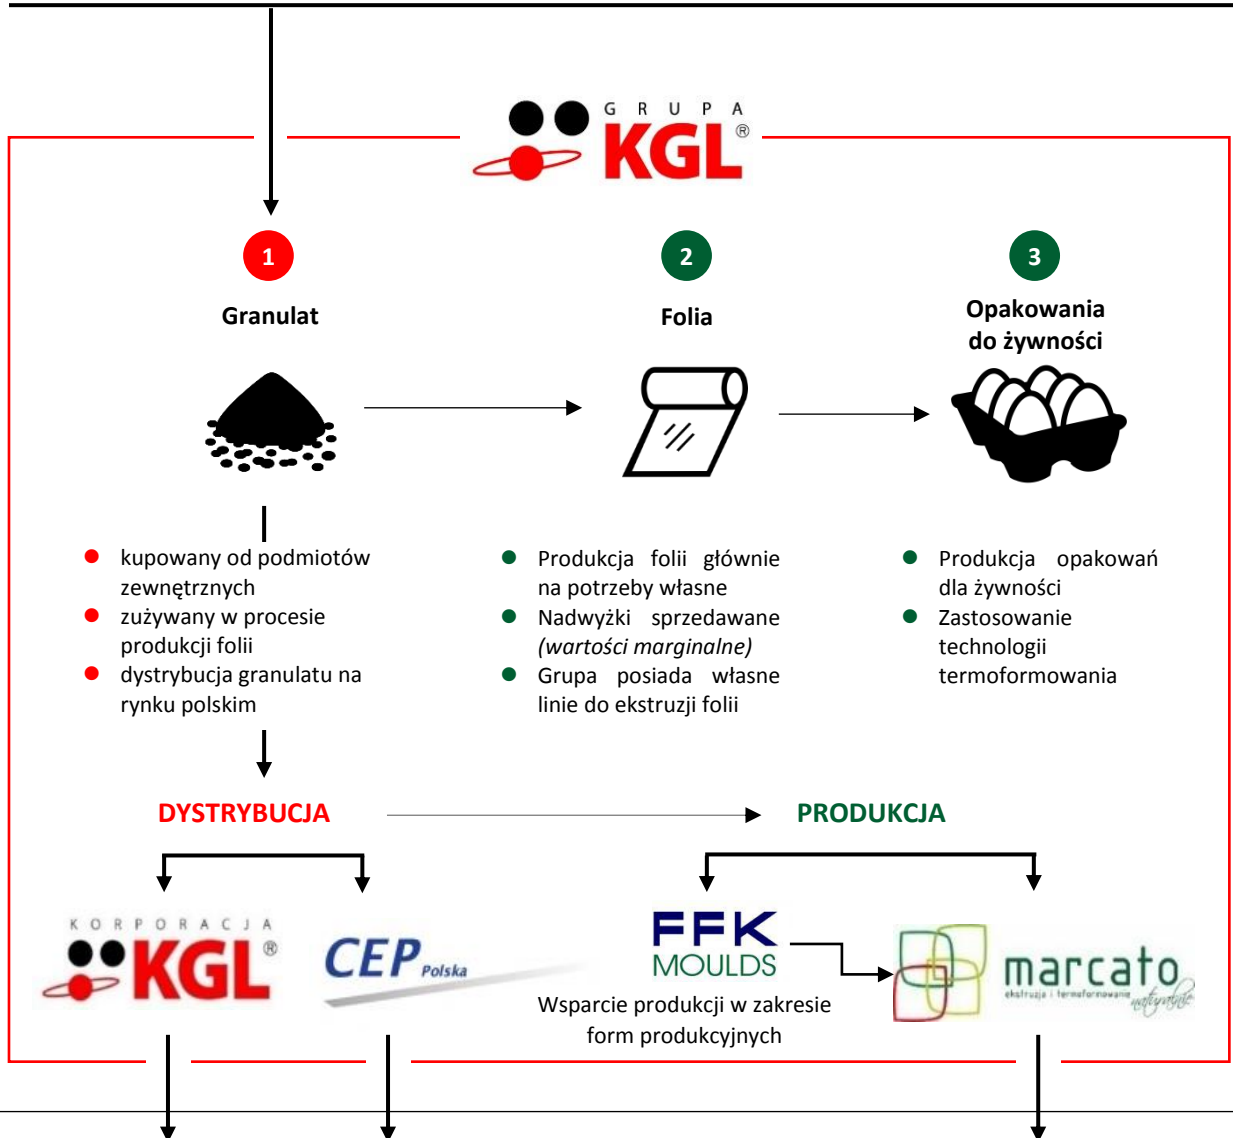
GRUPA KGL®

1
Granulat

2
Folia

3
Opakowania do żywności

- kupowany od podmiotów zewnętrznych
- zużywany w procesie produkcji folii
- dystrybucja granulatu na rynku polskim

- Produkcja folii głównie na potrzeby własne
- Nadwyżki sprzedawane *(wartości marginalne)*
- Grupa posiada własne linie do ekstruzji folii

- Produkcja opakowań dla żywności
- Zastosowanie technologii termoformowania

DYSTRYBUCJA

PRODUKCJA

KORPORACJA KGL®

CEP Polska

FFK MOULDS

Wsparcie produkcji w zakresie form produkcyjnych

marcato
ekstruzja i termoformowanie naturalnie